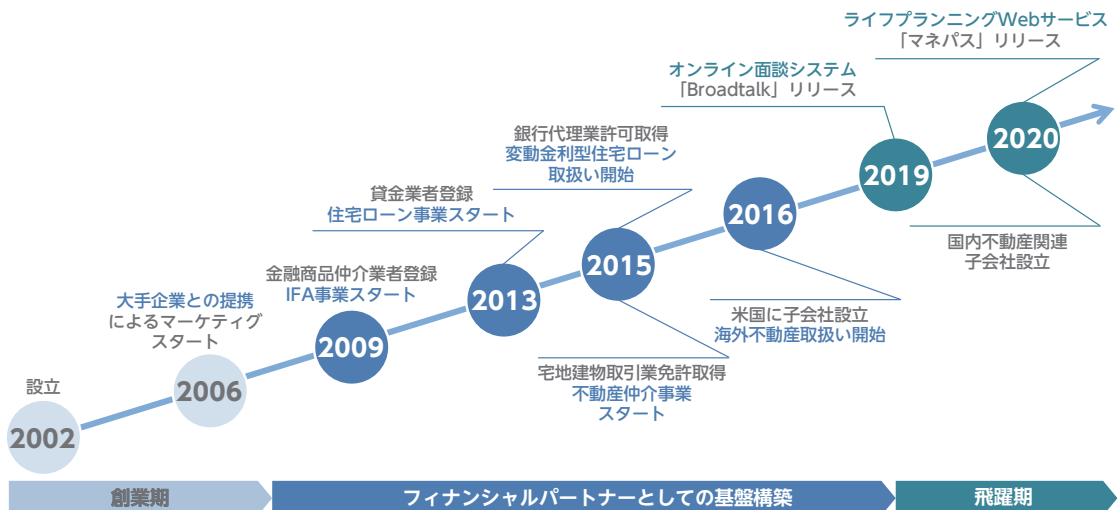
ライフプランニングWebサービス
「マネパス」リリース

オンライン面談システム
「Broadtalk」リリース

銀行代理業許可取得
変動金利型住宅ローン
取扱い開始

貸金業者登録
住宅ローン事業スタート

金融商品仲介業者登録
IFA事業スタート

大手企業との提携
によるマーケティグ
スタート

設立

2002

2006

2009

2013

2015

2016

2019

2020

国内不動産関連
子会社設立

米国に子会社設立
海外不動産取扱い開始

宅地建物取引業免許取得
不動産仲介事業
スタート

創業期

フィナンシャルパートナーとしての基盤構築

飛躍期